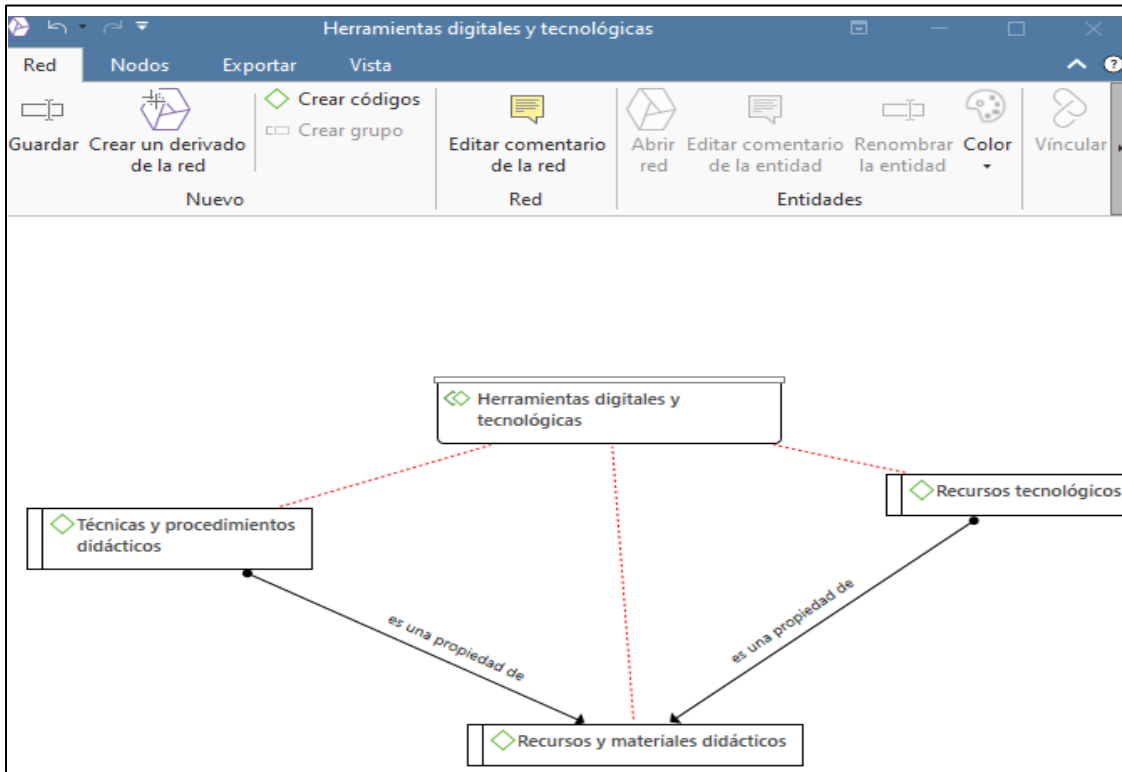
Herramientas digitales y tecnológicas

Red Nodos Exportar Vista

Guardar Crear un derivado de la red

Crear códigos
Crear grupo

Nuevo

Editar comentario de la red

Red

Abrir red Editar comentario de la entidad Renombrar la entidad Color

Entidades

Vincular

Herramientas digitales y tecnológicas

Técnicas y procedimientos didácticos

Recursos tecnológicos

es una propiedad de

es una propiedad de

Recursos y materiales didácticos